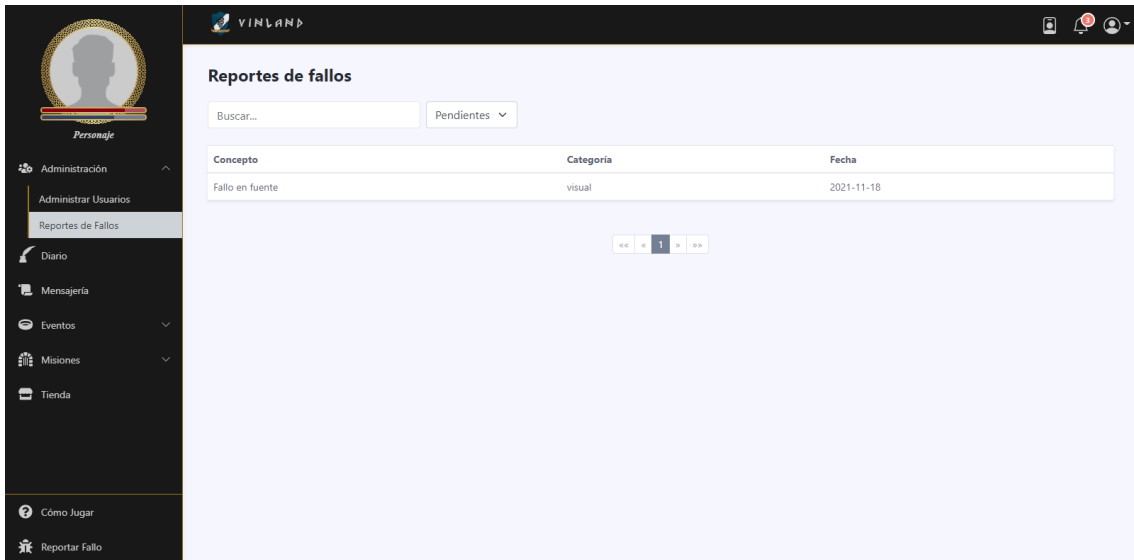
Personaje

Administración

Administrar Usuarios

Reportes de Fallos

Diario

Mensajería

Eventos

Misiones

Tienda

Cómo Jugar

Reportar Fallo

VINLAND

3

Reportes de fallos

Buscar...

Pendientes

| Concepto | Categoría | Fecha |
|---|---|---|
| Fallo en fuente | visual | 2021-11-18 |

«« « 1 » »»